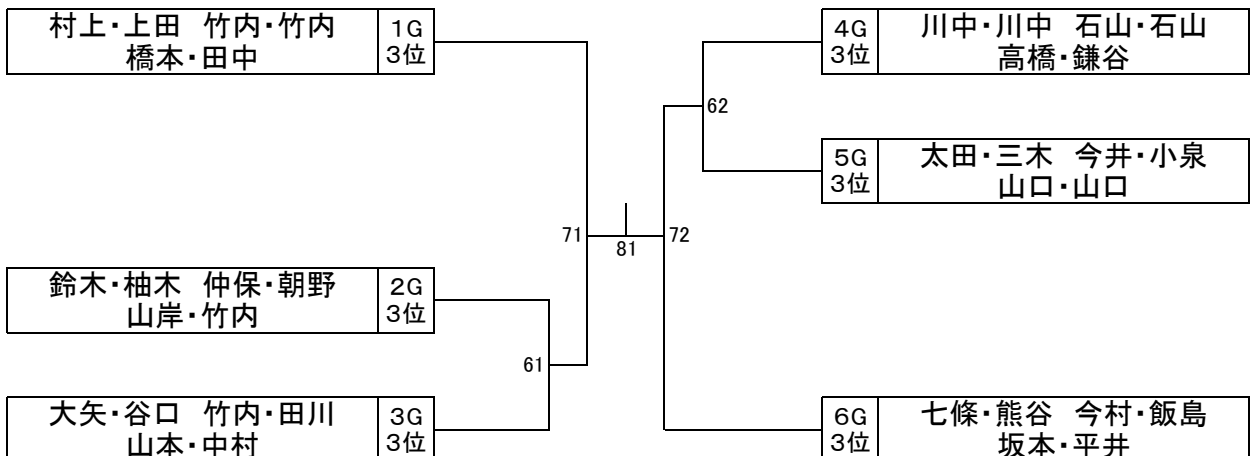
村上・上田　竹内・竹内
橋本・田中

1G
3位

4G
3位

川中・川中　石山・石山
高橋・鎌谷

62

5G
3位

太田・三木　今井・小泉
山口・山口

71

81

72

鈴木・柚木　仲保・朝野
山岸・竹内

2G
3位

61

大矢・谷口　竹内・田川
山本・中村

3G
3位

6G
3位

七條・熊谷　今村・飯島
坂本・平井